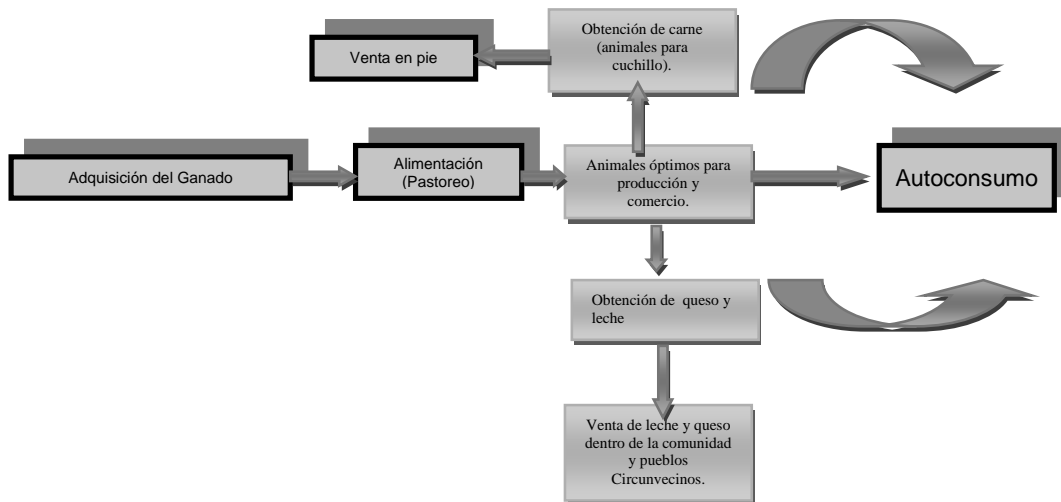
Venta en pie

Obtención de carne (animales para cuchillo).

Adquisición del Ganado

Alimentación (Pastoreo)

Animales óptimos para producción y comercio.

Autoconsumo

Obtención de queso y leche

Venta de leche y queso dentro de la comunidad y pueblos Circunvecinos.